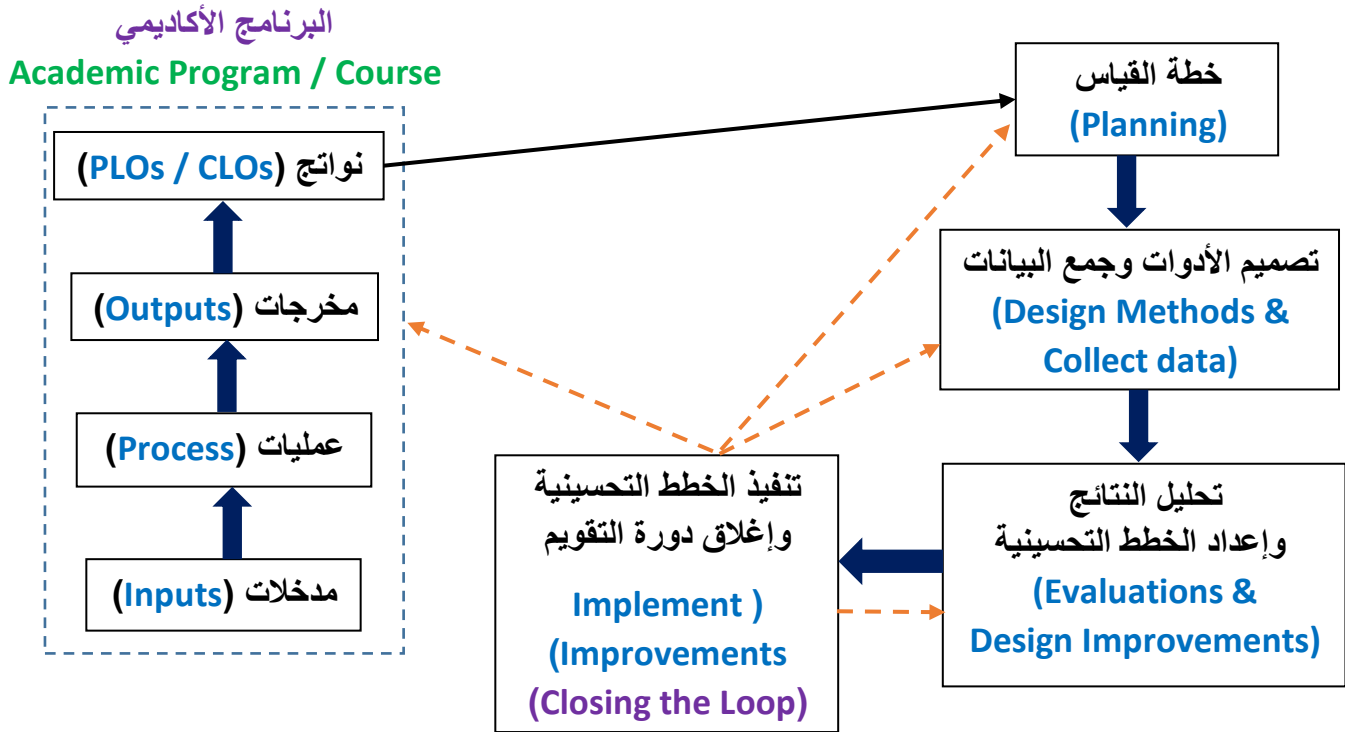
البرنامج الأكاديمي
Academic Program / Course

نواتج (PLOs / CLOs)

مخرجات (Outputs)

عمليات (Process)

مدخلات (Inputs)

خطة القياس
(Planning)

تصميم الأدوات وجمع البيانات
(Design Methods & Collect data)

تحليل النتائج
وإعداد الخطط التحسينية
(Evaluations & Design Improvements)

تنفيذ الخطط التحسينية
وإغلاق دورة التقويم

Implement )
(Improvements
(Closing the Loop)